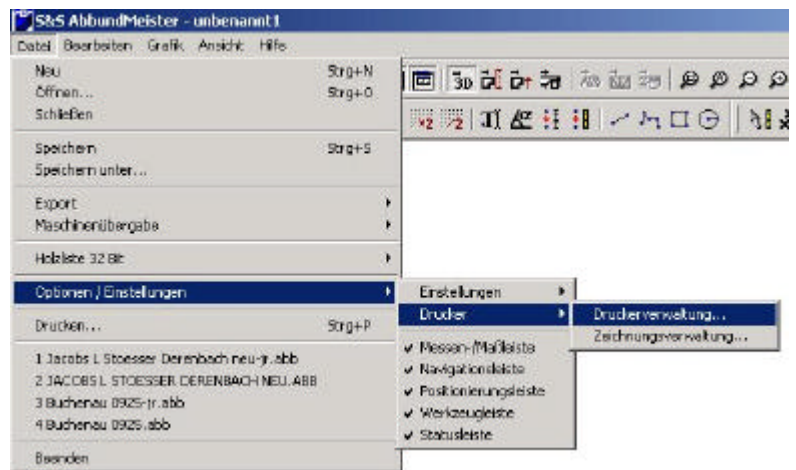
S&S AbbundMeister - unbenannt1

Datei Bearbeiten Grafik Ansicht Hilfe

Neu Strg+N
Öffnen... Strg+O
Schließen

Speichern Strg+S
Speichern unter...

Export
Maschinenübergabe

Holzliste 32 Bit

Optionen / Einstellungen

Drucken... Strg+P

1 Jacobs L Stoesser Derenbach neu-jr.abb
2 JACOBS L STOESSER DERENBACH NEU.ABB
3 Buchenau 0925-jr.abb
4 Buchenau 0925.abb

Beenden

Einstellungen
Drucker
Messen-/Maßleiste
Navigationsleiste
Positionierungsleiste
Werkzeugleiste
Statusleiste

Druckerverwaltung...
Zeichnungsverwaltung...